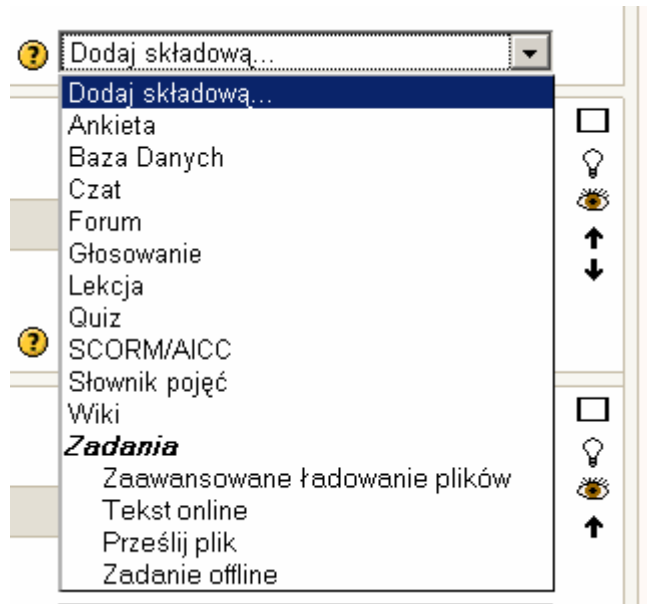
Dodaj składową...

Dodaj składową...
Ankieta
Baza Danych
Czat
Forum
Głosowanie
Lekcja
Quiz
SCORM/AICC
Słownik pojęć
Wiki
Zadania
Zaawansowane ładowanie plików
Tekst online
Prześlij plik
Zadanie offline